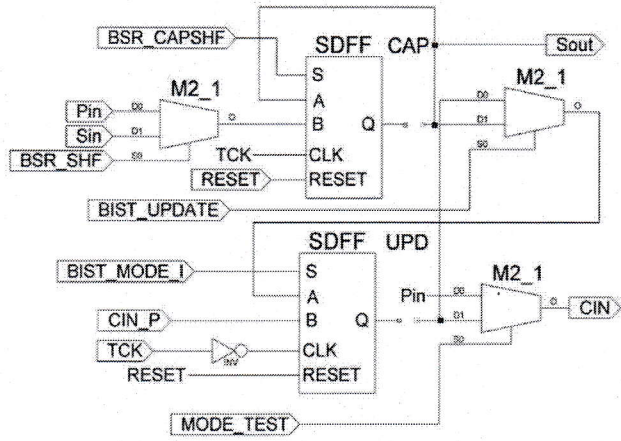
BSR_CAPSHF
SDFF CAP
Sout
M2_1
S
M2_1
A
Pin
D0
O
B
Q
D0
Sin
D1
D1
O
BSR_SHF
S0
TCK
CLK
S0
RESET
RESET
BIST_UPDATE
SDFF UPD
BIST_MODE_I
S
A
Pin
M2_1
D0
CIN_P
B
Q
D1
O
CIN
TCK
INV
CLK
S0
RESET
RESET
MODE_TEST